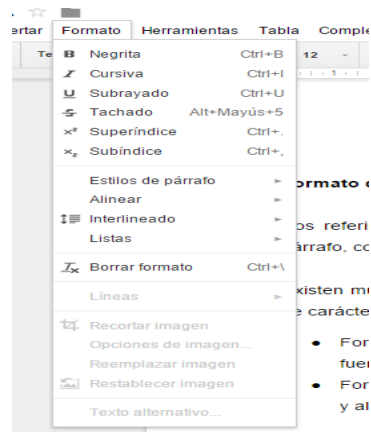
ertar Formato Herramientas Tabla Comple

Te 12

B Negrita Ctrl+B
I Cursiva Ctrl+I
U Subrayado Ctrl+U
S Tachado Alt+Mayús+5
x² Superíndice Ctrl+.
x₂ Subíndice Ctrl+,

Estilos de párrafo
Alinear
Interlineado
Listas

Borrar formato Ctrl+\

Líneas

Recortar imagen
Opciones de imagen...
Reemplazar imagen
Restablecer imagen

Texto alternativo...

ormato c
os referi
árrafo, co
xisten mu
e caracte
For
fuer
For
y al